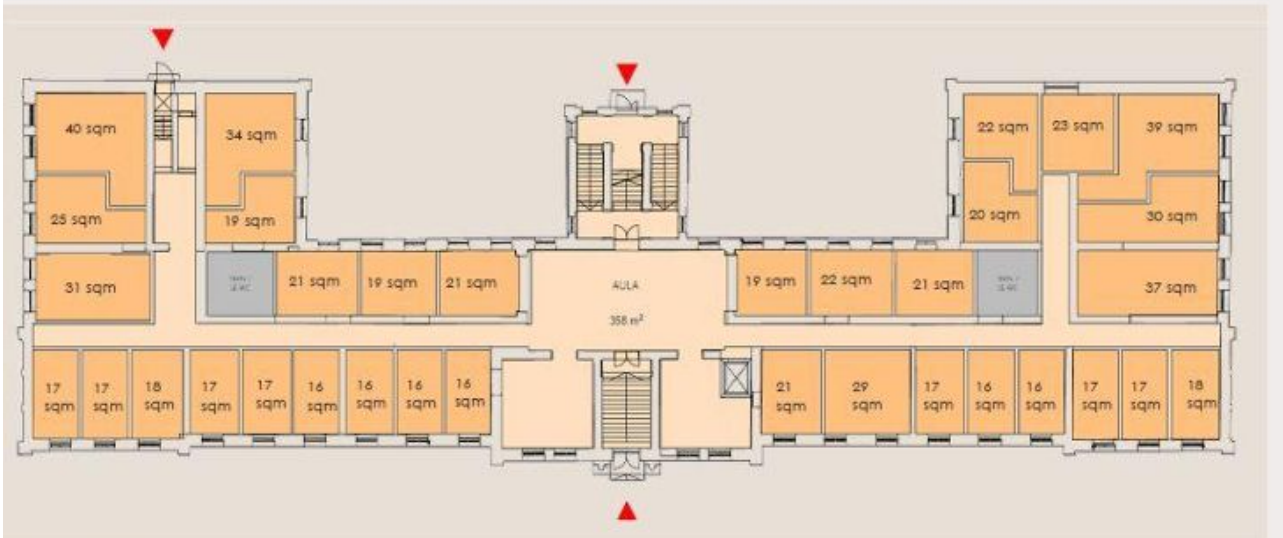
40 sqm

25 sqm

31 sqm

34 sqm

19 sqm

22 sqm

23 sqm

39 sqm

20 sqm

30 sqm

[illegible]

21 sqm

19 sqm

21 sqm

AULA

358 m²

19 sqm

22 sqm

21 sqm

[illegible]

37 sqm

17 sqm

17 sqm

18 sqm

17 sqm

17 sqm

16 sqm

16 sqm

16 sqm

16 sqm

21 sqm

29 sqm

17 sqm

16 sqm

16 sqm

17 sqm

17 sqm

18 sqm